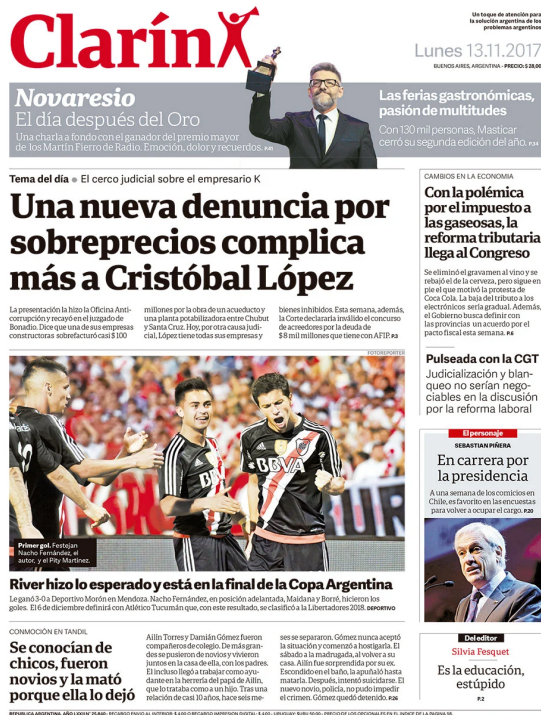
Clarín

Un toque de atención para la solución argentina de los problemas argentinos

Lunes 13.11.2017
BUENOS AIRES, ARGENTINA - PRECIO: $ 28,00

Novaresio
El día después del Oro
Una charla a fondo con el ganador del premio mayor de los Martín Fierro de Radio. Emoción, dolor y recuerdos. P.51

Las ferias gastronómicas, pasión de multitudes
Con 130 mil personas, Masticar cerró su segunda edición del año. P.34

Tema del día ● El cerco judicial sobre el empresario K

Una nueva denuncia por sobreprecios complica más a Cristóbal López

La presentación la hizo la Oficina Anticorrupción y recayó en el juzgado de Bonadio. Dice que una de sus empresas constructoras sobrefacturó casi $ 100 millones por la obra de un acueducto y una planta potabilizadora entre Chubut y Santa Cruz. Hoy, por otra causa judicial, López tiene todas sus empresas y bienes inhibidos. Esta semana, además, la Corte declararía inválido el concurso de acreedores por la deuda de $ 8 mil millones que tiene con AFIP. P.3

CAMBIOS EN LA ECONOMÍA

Con la polémica por el impuesto a las gaseosas, la reforma tributaria llega al Congreso

Se eliminó el gravamen al vino y se rebajó el de la cerveza, pero sigue en pie el que motivó la protesta de Coca Cola. La baja del tributo a los electrónicos será gradual. Además, el Gobierno busca definir con las provincias un acuerdo por el pacto fiscal esta semana. P.6

Pulseada con la CGT
Judicialización y blanqueo no serían negociables en la discusión por la reforma laboral

FOTOREPORTER

Primer gol. Festejan Nacho Fernández, el autor, y el Pity Martínez.

River hizo lo esperado y está en la final de la Copa Argentina
Le ganó 3-0 a Deportivo Morón en Mendoza. Nacho Fernández, en posición adelantada, Mayada y Borré, hicieron los goles. El 6 de diciembre definirá con Atlético Tucumán que, con este resultado, se clasificó a la Libertadores 2018. DEPORTIVO

El personaje
SEBASTIÁN PIÑERA
En carrera por la presidencia
A una semana de los comicios en Chile, es favorito en las encuestas para volver a ocupar el cargo. P.20

CONMOCIÓN EN TANDIL

Se conocían de chicos, fueron novios y la mató porque ella lo dejó

Ailín Torres y Damián Gómez fueron compañeros de colegio. De más grandes se pusieron de novios y vivieron juntos en la casa de ella, con los padres. El incluso llegó a trabajar como ayudante en la herrería del papá de Ailín, que lo trataba como a un hijo. Tras una relación de casi 10 años, hace seis meses se separaron. Gómez nunca aceptó la situación y comenzó a hostigarla. El sábado a la madrugada, al volver a su casa, Ailín fue sorprendida por su ex. Escondido en el baño, la apuñaló hasta matarla. Después, intentó suicidarse. El nuevo novio, policía, no pudo impedir el crimen. Gómez quedó detenido. P.26

Del editor
Silvia Fesquet
Es la educación, estúpido
P.2

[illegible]